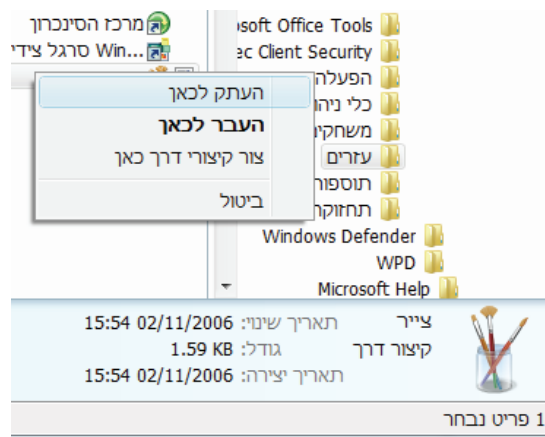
מרכז הסינכרון
סרגל צידי ...Win

osoft Office Tools
ec Client Security
הפעלה
כלי ניהו
משחקים
עזרים
תוספו
תחזוק
Windows Defender
WPD
Microsoft Help

העתק לכאן
העבר לכאן
צור קיצורי דרך כאן
ביטול

צייר
קיצור דרך
תאריך שינוי: 15:54 02/11/2006
גודל: 1.59 KB
תאריך יצירה: 15:54 02/11/2006

1 פריט נבחר